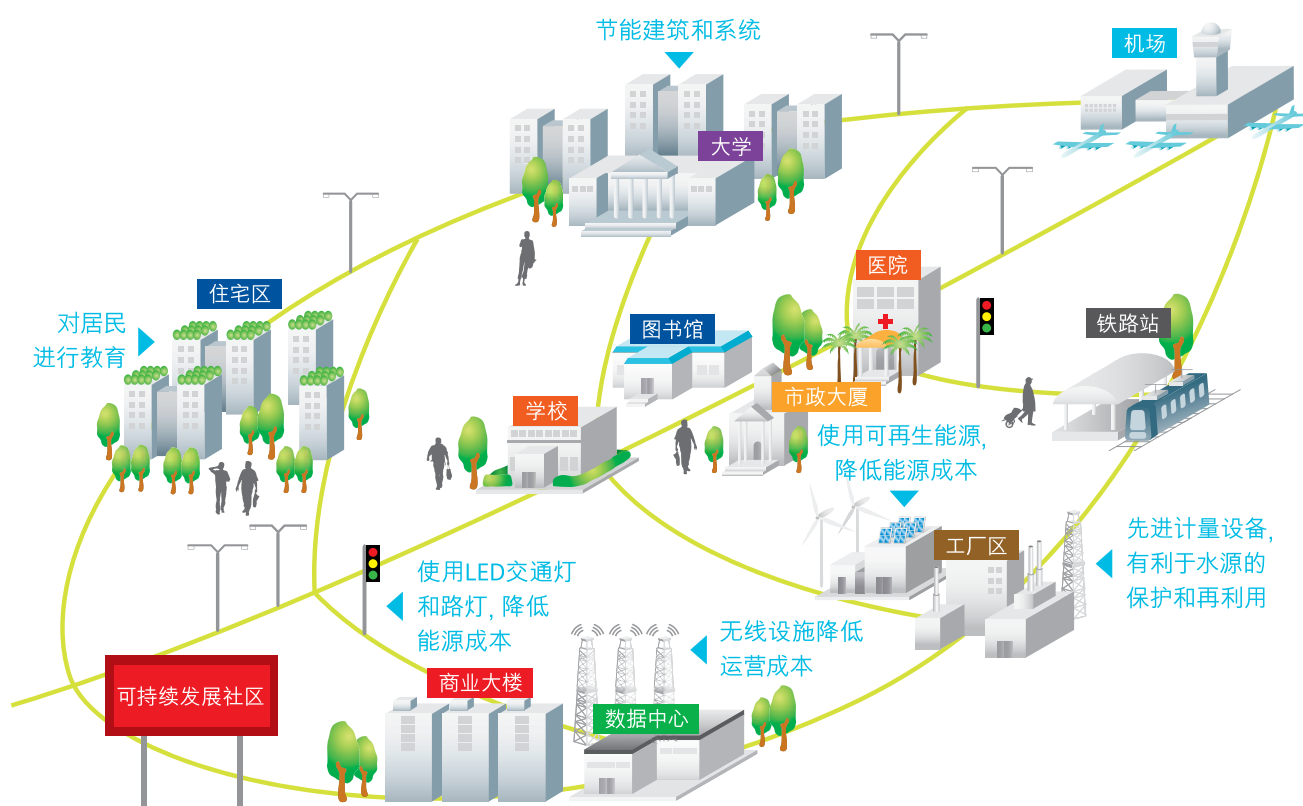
节能建筑和系统

机场

大学

住宅区

对居民进行教育

医院

图书馆

铁路站

学校

市政大厦

使用可再生能源，降低能源成本

工厂区

先进计量设备，有利于水源的保护和再利用

使用LED交通灯和路灯，降低能源成本

无线设施降低运营成本

商业大楼

可持续发展社区

数据中心